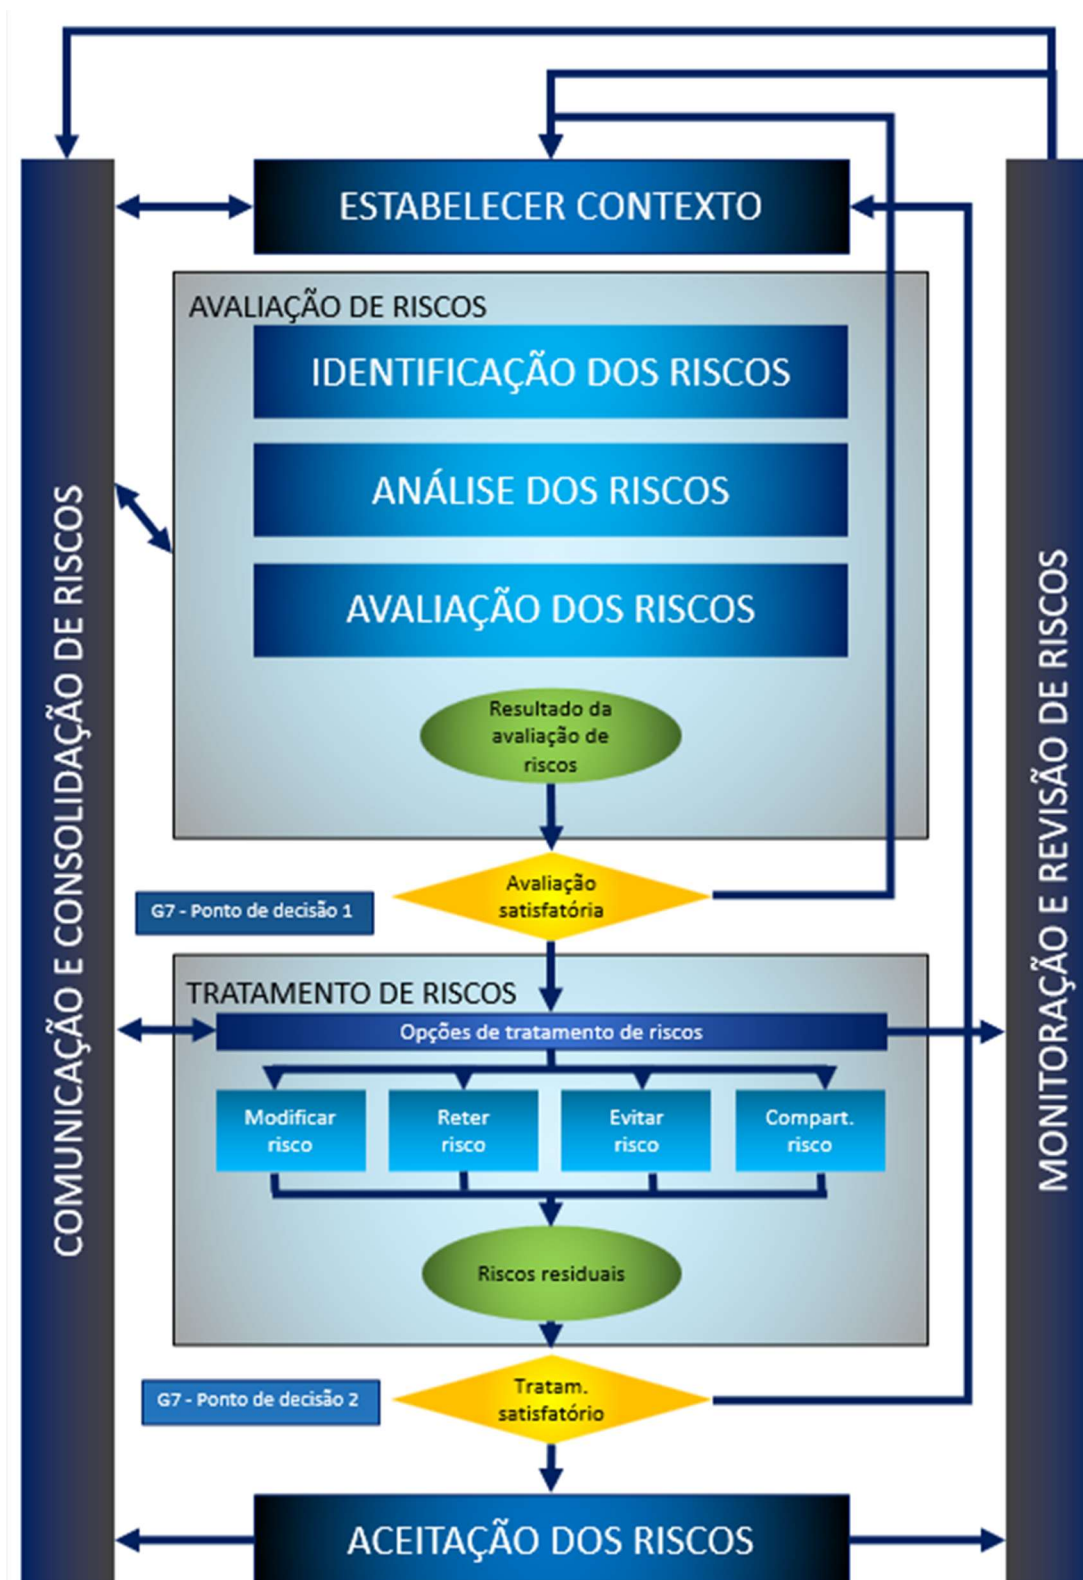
COMUNICAÇÃO E CONSOLIDAÇÃO DE RISCOS

ESTABELECER CONTEXTO

AVALIAÇÃO DE RISCOS

IDENTIFICAÇÃO DOS RISCOS

ANÁLISE DOS RISCOS

AVALIAÇÃO DOS RISCOS

Resultado da avaliação de riscos

G7 - Ponto de decisão 1

Avaliação satisfatória

TRATAMENTO DE RISCOS

Opções de tratamento de riscos

Modificar risco

Reter risco

Evitar risco

Compart. risco

Riscos residuais

G7 - Ponto de decisão 2

Tratam. satisfatório

ACEITAÇÃO DOS RISCOS

MONITORAÇÃO E REVISÃO DE RISCOS